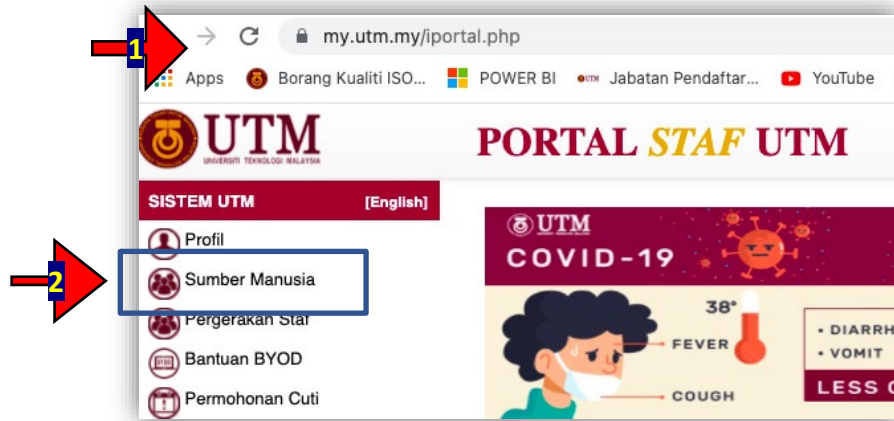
1

my.utm.my/iportal.php

Apps Borang Kualiti ISO... POWER BI Jabatan Pendaftar... YouTube

UTM
UNIVERSITI TEKNOLOGI MALAYSIA

PORTAL STAF UTM

SISTEM UTM [English]

Profil

2

Sumber Manusia

Pergerakan Staf

Bantuan BYOD

Permohonan Cuti

UTM

COVID-19

38°

FEVER

COUGH

• DIARRH

• VOMIT

LESS C